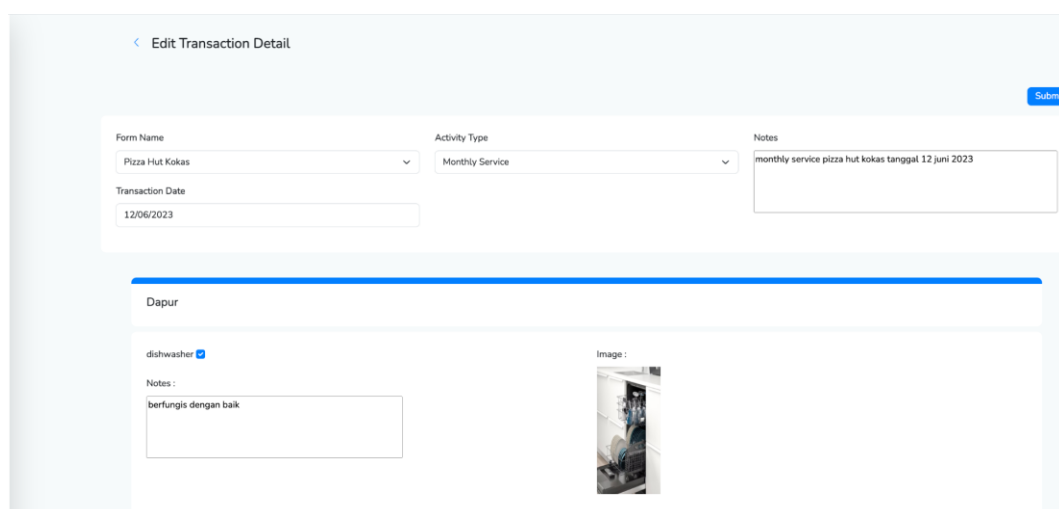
< Edit Transaction Detail

Subm

Form Name
Pizza Hut Kokas

Activity Type
Monthly Service

Notes
monthly service pizza hut kokas tanggal 12 juni 2023

Transaction Date
12/06/2023

Dapur

dishwasher

Notes :
berfungis dengan baik

Image :